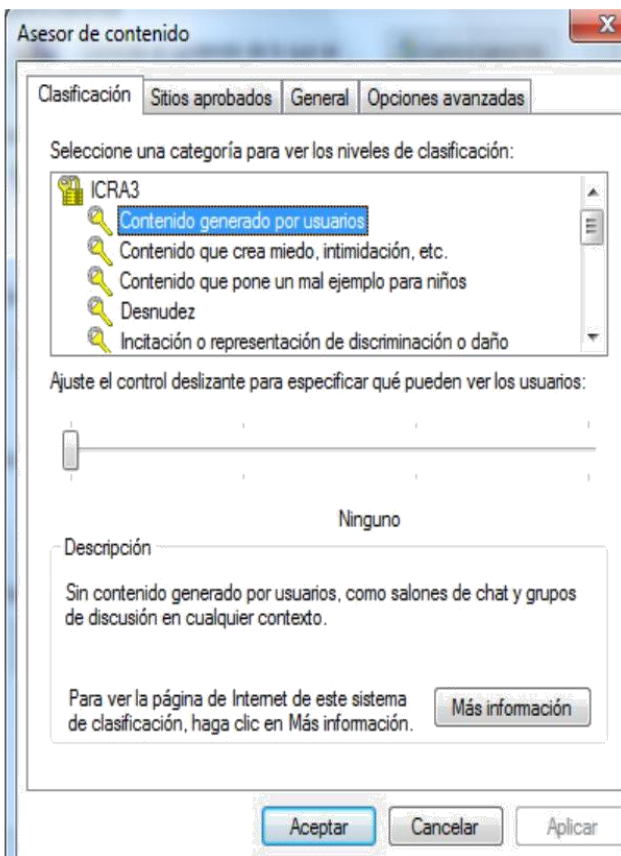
Asesor de contenido

Clasificación | Sitios aprobados | General | Opciones avanzadas

Seleccione una categoría para ver los niveles de clasificación:

ICRA3
Contenido generado por usuarios
Contenido que crea miedo, intimidación, etc.
Contenido que pone un mal ejemplo para niños
Desnudez
Incitación o representación de discriminación o daño

Ajuste el control deslizante para especificar qué pueden ver los usuarios:

Ninguno

Descripción

Sin contenido generado por usuarios, como salones de chat y grupos de discusión en cualquier contexto.

Para ver la página de Internet de este sistema de clasificación, haga clic en Más información.

Más información

Aceptar Cancelar Aplicar